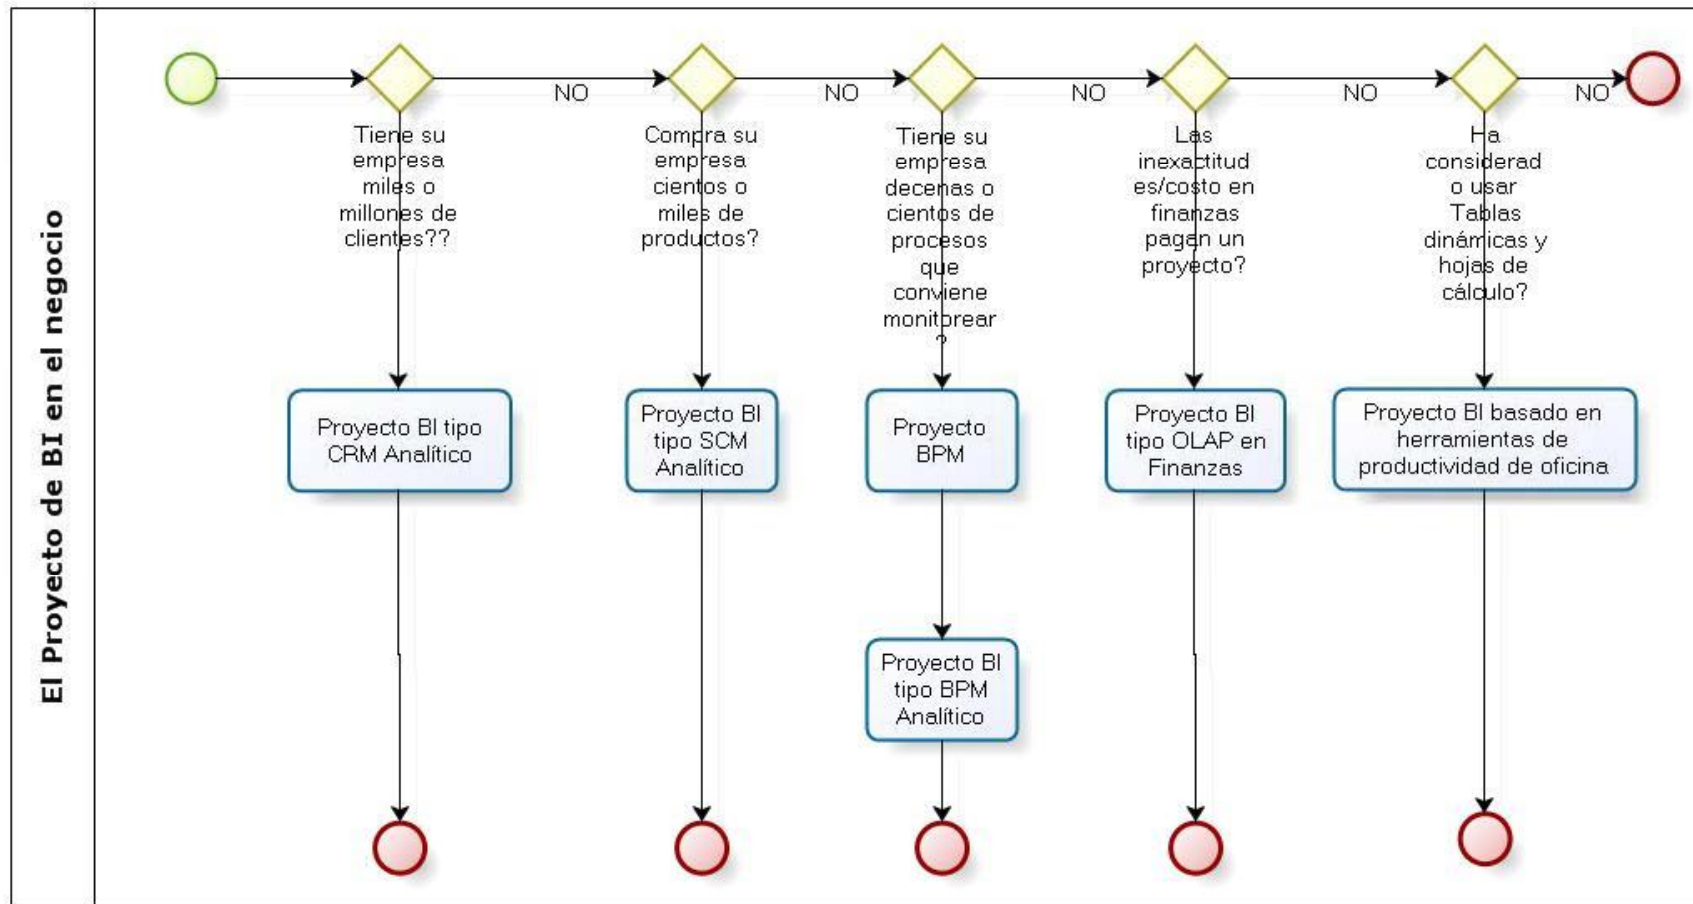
El Proyecto de BI en el negocio

Tiene su empresa miles o millones de clientes??

NO

Compra su empresa cientos o miles de productos?

NO

Tiene su empresa decenas o cientos de procesos que conviene monitorear?

NO

Las inexactitudes/costo en finanzas pagan un proyecto?

NO

Ha considerado usar Tablas dinámicas y hojas de cálculo?

NO

Proyecto BI tipo CRM Analítico

Proyecto BI tipo SCM Analítico

Proyecto BPM

Proyecto BI tipo BPM Analítico

Proyecto BI tipo OLAP en Finanzas

Proyecto BI basado en herramientas de productividad de oficina